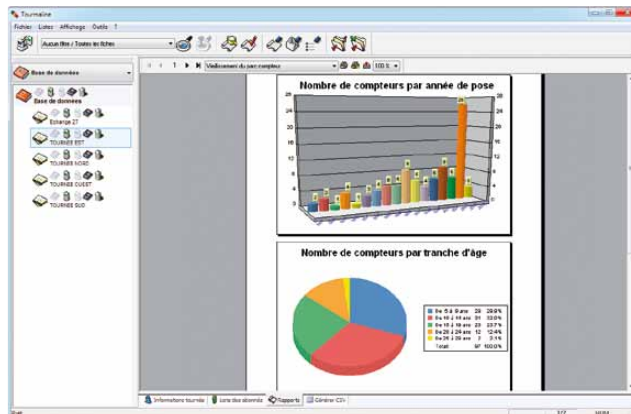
Tournaline

Fichier Listes Affichage Outils ?

Aucun filtre / Toutes les fiches

Base de données

Base de données

Echange 27

TOURNEE EST

TOURNEE NORD

TOURNEE OUEST

TOURNEE SUD

1

Vieillissement du parc compteur

100 %

Nombre de compteurs par année de pose

28

24

20

16

12

8

4

0

Nombre de compteurs par tranche d'âge

| De 5 à 9 ans | 28 | 28.9% |
|---|---|---|
| De 10 à 14 ans | 31 | 32.0% |
| De 15 à 19 ans | 23 | 23.7% |
| De 20 à 24 ans | 12 | 12.4% |
| De 25 à 29 ans | 3 | 3.1% |
| Total | 97 | 100.0% |

Informations tournée

Liste des abonnés

Rapports

Générer CSV